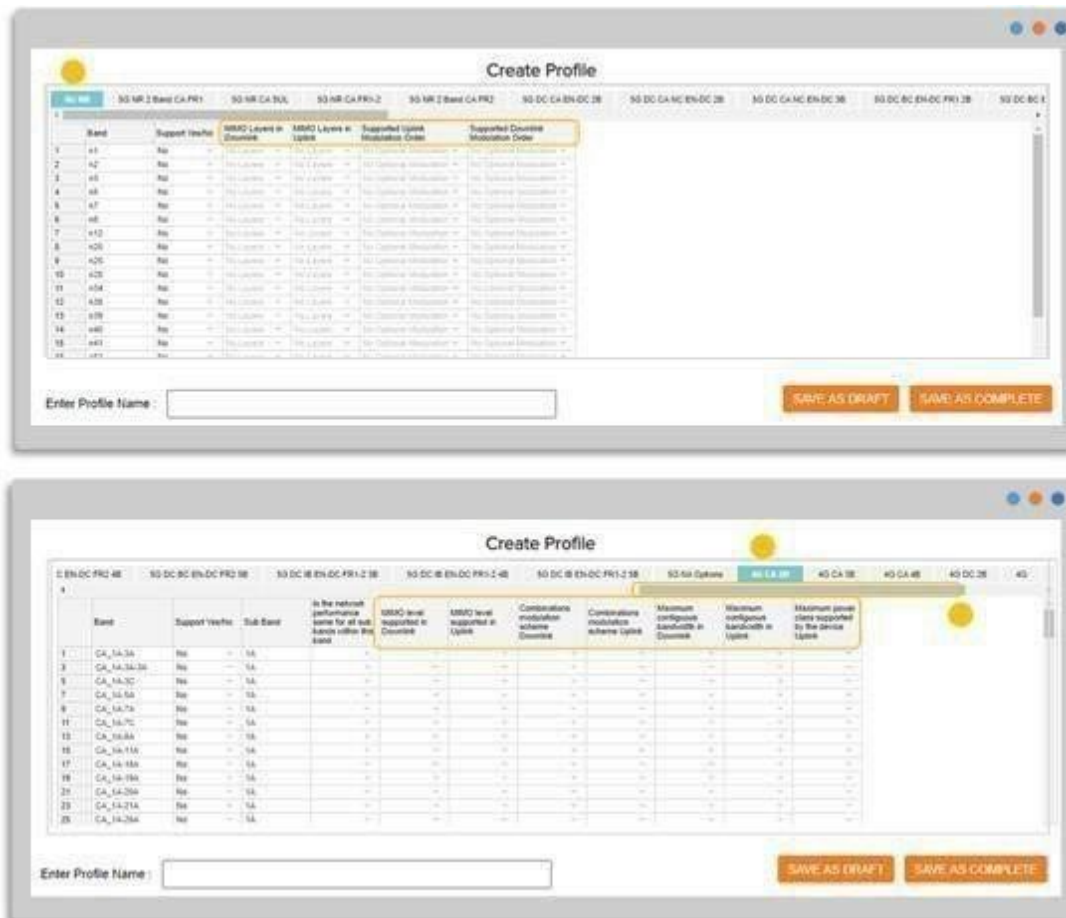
Create Profile

5G NR | 5G NR 2 Band CA FR1 | 5G NR CA SUL | 5G NR CA FR1-2 | 5G NR 2 Band CA FR2 | 5G DC CA EN-DC 2B | 5G DC CA NC EN-DC 2B | 5G DC CA NC EN-DC 3B | 5G DC BC EN-DC FR1 2B | 5G DC BC E

| | Band | Support Yes/No | MIMO Layers in Downlink | MIMO Layers in Uplink | Supported Uplink Modulation Order | Supported Downlink Modulation Order |
|---|---|---|---|---|---|---|
| 1 | n1 | No | No Layers | No Layers | No Optional Modulation | No Optional Modulation |
| 2 | n2 | No | No Layers | No Layers | No Optional Modulation | No Optional Modulation |
| 3 | n3 | No | No Layers | No Layers | No Optional Modulation | No Optional Modulation |
| 4 | n5 | No | No Layers | No Layers | No Optional Modulation | No Optional Modulation |
| 5 | n7 | No | No Layers | No Layers | No Optional Modulation | No Optional Modulation |
| 6 | n8 | No | No Layers | No Layers | No Optional Modulation | No Optional Modulation |
| 7 | n12 | No | No Layers | No Layers | No Optional Modulation | No Optional Modulation |
| 8 | n20 | No | No Layers | No Layers | No Optional Modulation | No Optional Modulation |
| 9 | n25 | No | No Layers | No Layers | No Optional Modulation | No Optional Modulation |
| 10 | n28 | No | No Layers | No Layers | No Optional Modulation | No Optional Modulation |
| 11 | n34 | No | No Layers | No Layers | No Optional Modulation | No Optional Modulation |
| 12 | n38 | No | No Layers | No Layers | No Optional Modulation | No Optional Modulation |
| 13 | n39 | No | No Layers | No Layers | No Optional Modulation | No Optional Modulation |
| 14 | n40 | No | No Layers | No Layers | No Optional Modulation | No Optional Modulation |
| 15 | n41 | No | No Layers | No Layers | No Optional Modulation | No Optional Modulation |

Enter Profile Name :

SAVE AS DRAFT | SAVE AS COMPLETE

Create Profile

C EN-DC FR2 4B | 5G DC BC EN-DC FR2 5B | 5G DC IB EN-DC FR1-2 3B | 5G DC IB EN-DC FR1-2 4B | 5G DC IB EN-DC FR1-2 5B | 5G NA Options | 4G CA 2B | 4G CA 3B | 4G CA 4B | 4G DC 2B | 4G

| | Band | Support Yes/No | Sub Band | Is the network performance same for all sub bands within this band | MIMO level supported in Downlink | MIMO level supported in Uplink | Combinations modulation scheme Downlink | Combinations modulation scheme Uplink | Maximum contiguous bandwidth in Downlink | Maximum contiguous bandwidth in Uplink | Maximum power class supported by the device Uplink |
|---|---|---|---|---|---|---|---|---|---|---|---|
| 1 | CA_1A-3A | No | 1A | | | | | | | | |
| 3 | CA_1A-3A-3A | No | 1A | | | | | | | | |
| 5 | CA_1A-3C | No | 1A | | | | | | | | |
| 7 | CA_1A-5A | No | 1A | | | | | | | | |
| 9 | CA_1A-7A | No | 1A | | | | | | | | |
| 11 | CA_1A-7C | No | 1A | | | | | | | | |
| 13 | CA_1A-8A | No | 1A | | | | | | | | |
| 15 | CA_1A-11A | No | 1A | | | | | | | | |
| 17 | CA_1A-18A | No | 1A | | | | | | | | |
| 19 | CA_1A-19A | No | 1A | | | | | | | | |
| 21 | CA_1A-20A | No | 1A | | | | | | | | |
| 23 | CA_1A-21A | No | 1A | | | | | | | | |
| 25 | CA_1A-26A | No | 1A | | | | | | | | |

Enter Profile Name :

SAVE AS DRAFT | SAVE AS COMPLETE